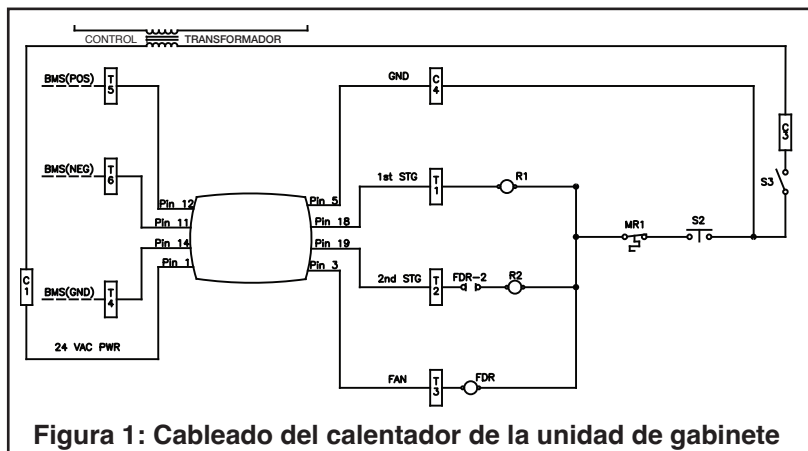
CONTROL TRANSFORMADOR

BMS(POS)
T 5

BMS(NEG)
T 6

BMS(GND)
T 4

C 1

24 VAC PWR

Pin 12
Pin 11
Pin 14
Pin 1

Pin 5
Pin 18
Pin 19
Pin 3

GND
C 4

1st STG
T 1
R1

2nd STG
T 2
FDR-2
R2

FAN
T 3
FDR

C 3
S3
MR1
S2

Figura 1: Cableado del calentador de la unidad de gabinete